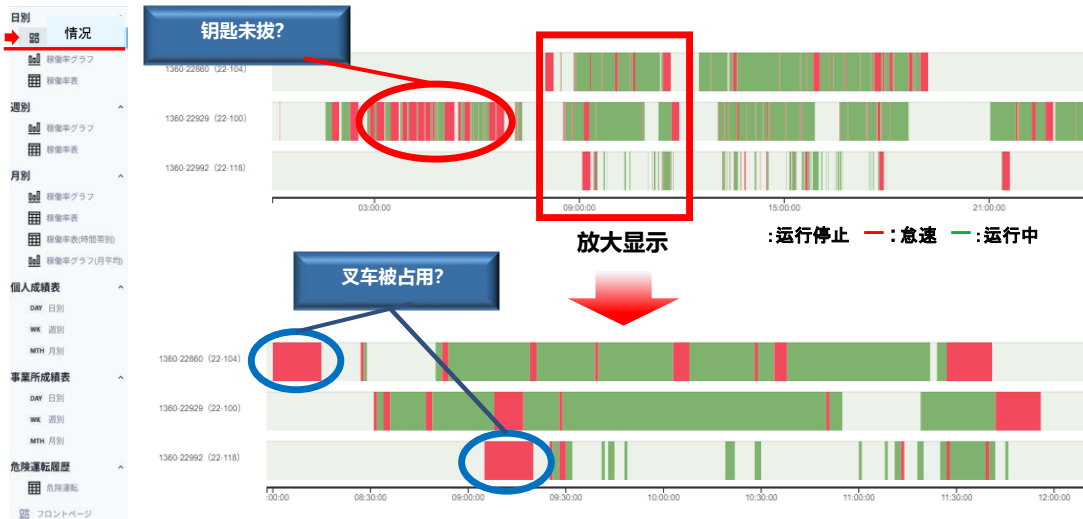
日別
情况
稼働率グラフ
稼働率表
週別
稼働率グラフ
稼働率表
月別
稼働率グラフ
稼働率表
稼働率表(時間帯別)
稼働率グラフ(月平均)
個人成績表
DAY 日別
WK 週別
MTH 月別
事業所成績表
DAY 日別
WK 週別
MTH 月別
危険運転履歴
危険運転
フロントページ

钥匙未拔?
1360-22860（22-104）
1360-22929（22-100）
1360-22992（22-118）
03:00:00
09:00:00
15:00:00
21:00:00
放大显示
:运行停止 :怠速 :运行中

叉车被占用?
1360-22860（22-104）
1360-22929（22-100）
1360-22992（22-118）
:00:00
08:30:00
09:00:00
09:30:00
10:00:00
10:30:00
11:00:00
11:30:00
12:00:00